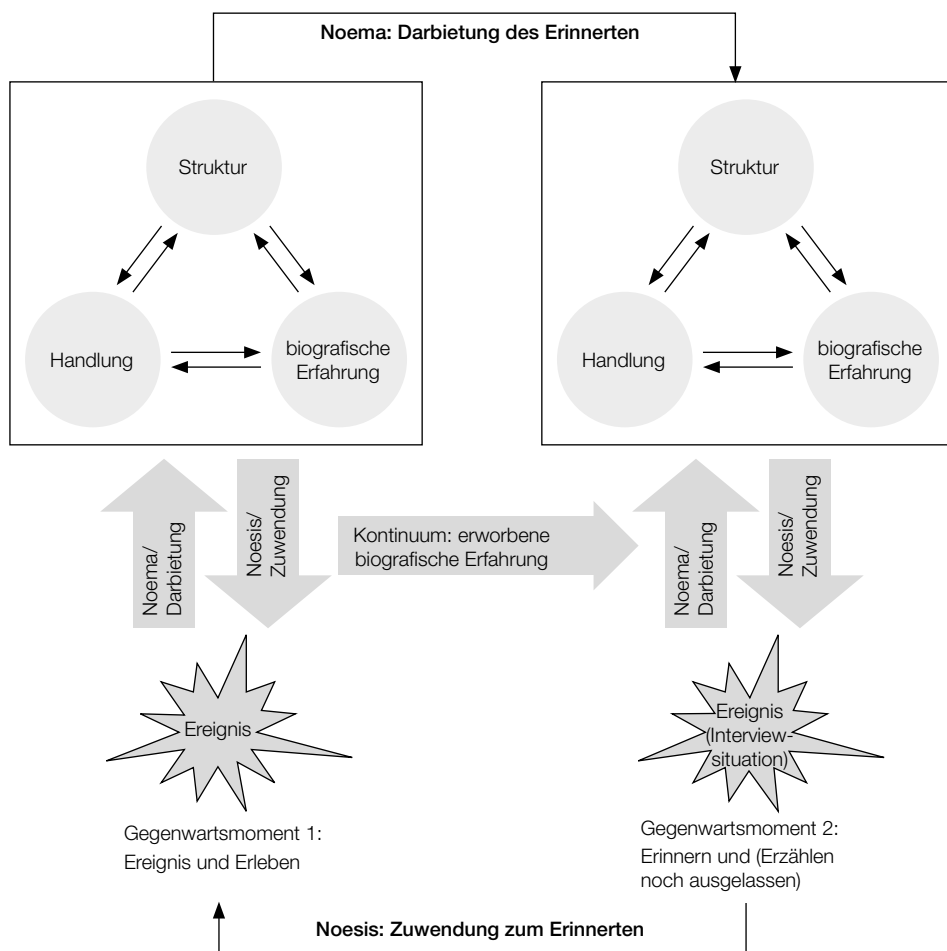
Noema: Darbietung des Erinnerten

Struktur

Handlung

biografische Erfahrung

Struktur

Handlung

biografische Erfahrung

Noema/ Darbietung

Noesis/ Zuwendung

Kontinuum: erworbene biografische Erfahrung

Noema/ Darbietung

Noesis/ Zuwendung

Ereignis

Ereignis (Interviewsituation)

Gegenwartsmoment 1: Ereignis und Erleben

Gegenwartsmoment 2: Erinnern und (Erzählen noch ausgelassen)

Noesis: Zuwendung zum Erinnerten